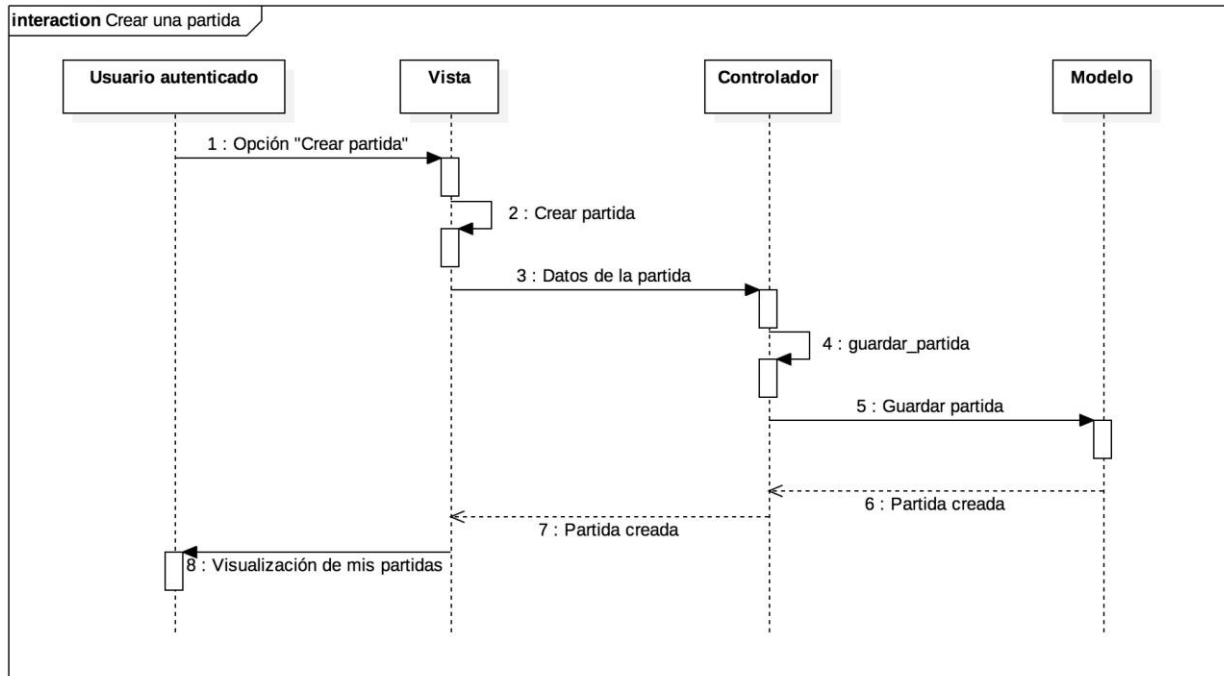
interaction Crear una partida

Usuario autenticado

Vista

Controlador

Modelo

1 : Opción "Crear partida"

2 : Crear partida

3 : Datos de la partida

4 : guardar_partida

5 : Guardar partida

6 : Partida creada

7 : Partida creada

8 : Visualización de mis partidas